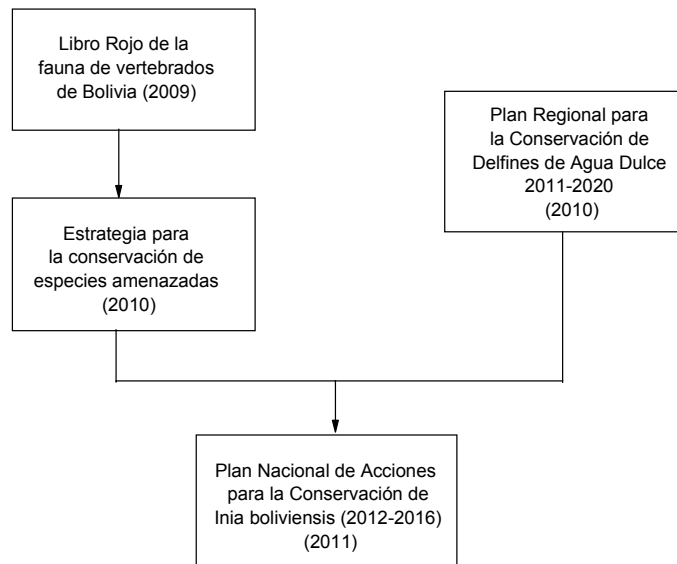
Libro Rojo de la fauna de vertebrados de Bolivia (2009)

Plan Regional para la Conservación de Delfines de Agua Dulce 2011-2020 (2010)

Estrategia para la conservación de especies amenazadas (2010)

Plan Nacional de Acciones para la Conservación de Inia boliviensis (2012-2016) (2011)